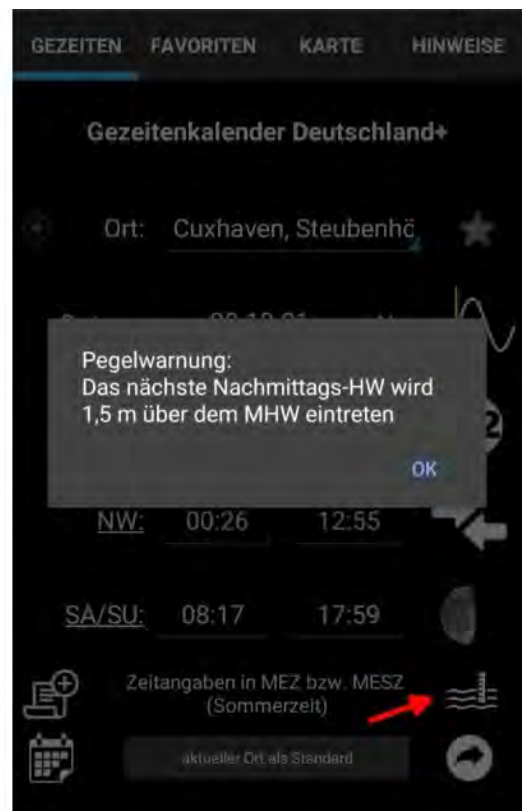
GEZEITEN FAVORITEN KARTE HINWEISE

Gezeitenkalender Deutschland+

Ort: Cuxhaven, Steubenhö

Pegelwarnung:
Das nächste Nachmittags-HW wird 1,5 m über dem MHW eintreten

OK

NW: 00:26 12:55

SA/SU: 08:17 17:59

Zeitangaben in MEZ bzw. MESZ (Sommerzeit)

aktueller Ort als Standard